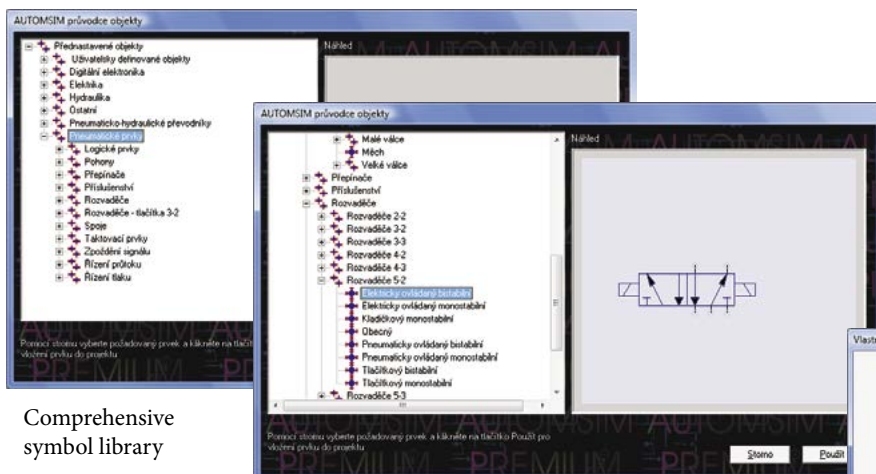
AUTOMSIM průvodce objekty

Přednastavené objekty
Uživatelsky definované objekty
Digitální elektronika
Elektrika
Hydraulika
Ostatní
Pneumaticko-hydraulické převodníky
Pneumatické prvky
Logické prvky
Pohony
Přepínače
Příslušenství
Rozvaděče
Rozvaděče - tlačítka 3-2
Spoje
Taktovací prvky
Zpoždění signálu
Řízení průtoku
Řízení tlaku

Náhled

Pomocí stromu vyberte požadovaný prvek a klikněte na tlačítko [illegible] vložení prvku do projektu

AUTOMSIM průvodce objekty

Malé válce
Měch
Velké válce
Přepínače
Příslušenství
Rozvaděče
Rozvaděče 2-2
Rozvaděče 3-2
Rozvaděče 3-3
Rozvaděče 4-2
Rozvaděče 4-3
Rozvaděče 5-2
Elektricky ovládaný bistabilní
Elektricky ovládaný monostabilní
Kladičkový monostabilní
Obecný
Pneumaticky ovládaný bistabilní
Pneumaticky ovládaný monostabilní
Tlačítkový bistabilní
Tlačítkový monostabilní
Rozvaděče 5-3

Náhled

Pomocí stromu vyberte požadovaný prvek a klikněte na tlačítko Použít pro vložení prvku do projektu

Storno
Použít

Vlastn

Comprehensive symbol library